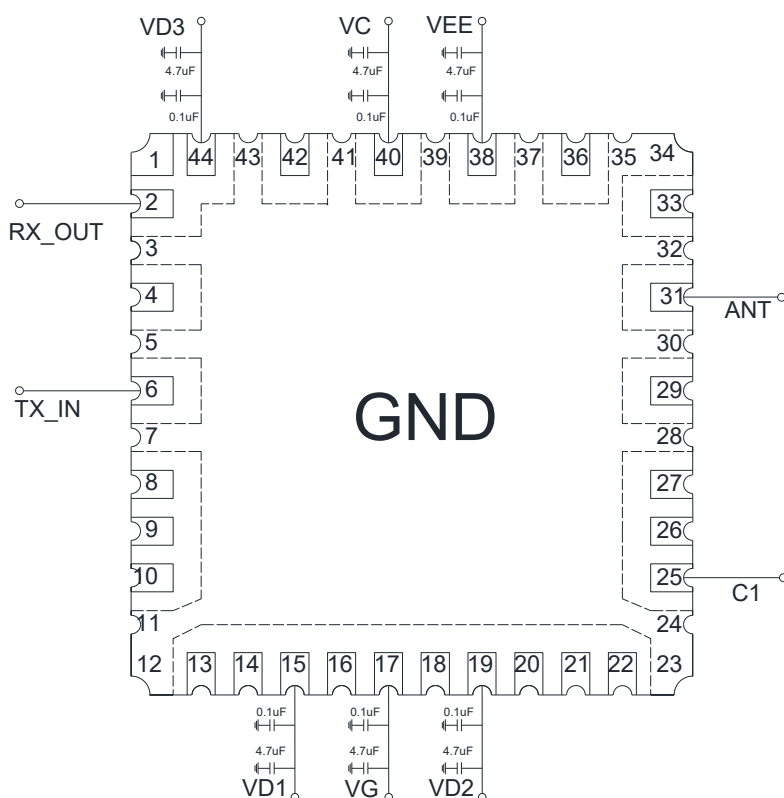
VD3
4.7uF
0.1uF
VC
4.7uF
0.1uF
VEE
4.7uF
0.1uF

1 44 43 42 41 40 39 38 37 36 35 34

RX_OUT
2
3
4
5
TX_IN
6
7
8
9
10
11

33
32
31
ANT
30
29
28
27
26
25
C1
24

GND

12 13 14 15 16 17 18 19 20 21 22 23

0.1uF
4.7uF
VD1
0.1uF
4.7uF
VG
0.1uF
4.7uF
VD2